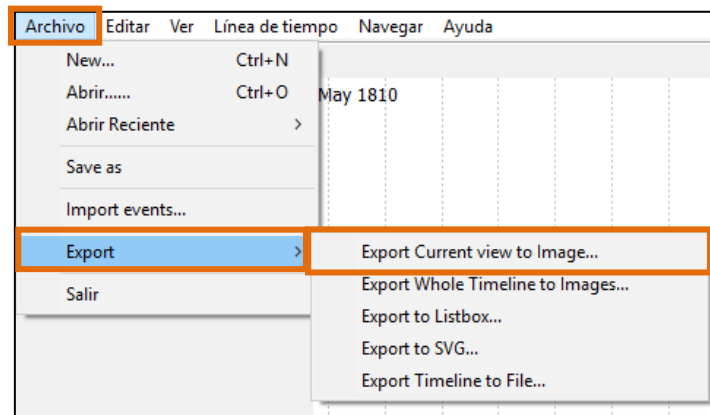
Archivo Editar Ver Línea de tiempo Navegar Ayuda

New... Ctrl+N
Abrir...... Ctrl+O
Abrir Reciente >
Save as
Import events...
Export >
Salir

May 1810

Export Current view to Image...
Export Whole Timeline to Images...
Export to Listbox...
Export to SVG...
Export Timeline to File...